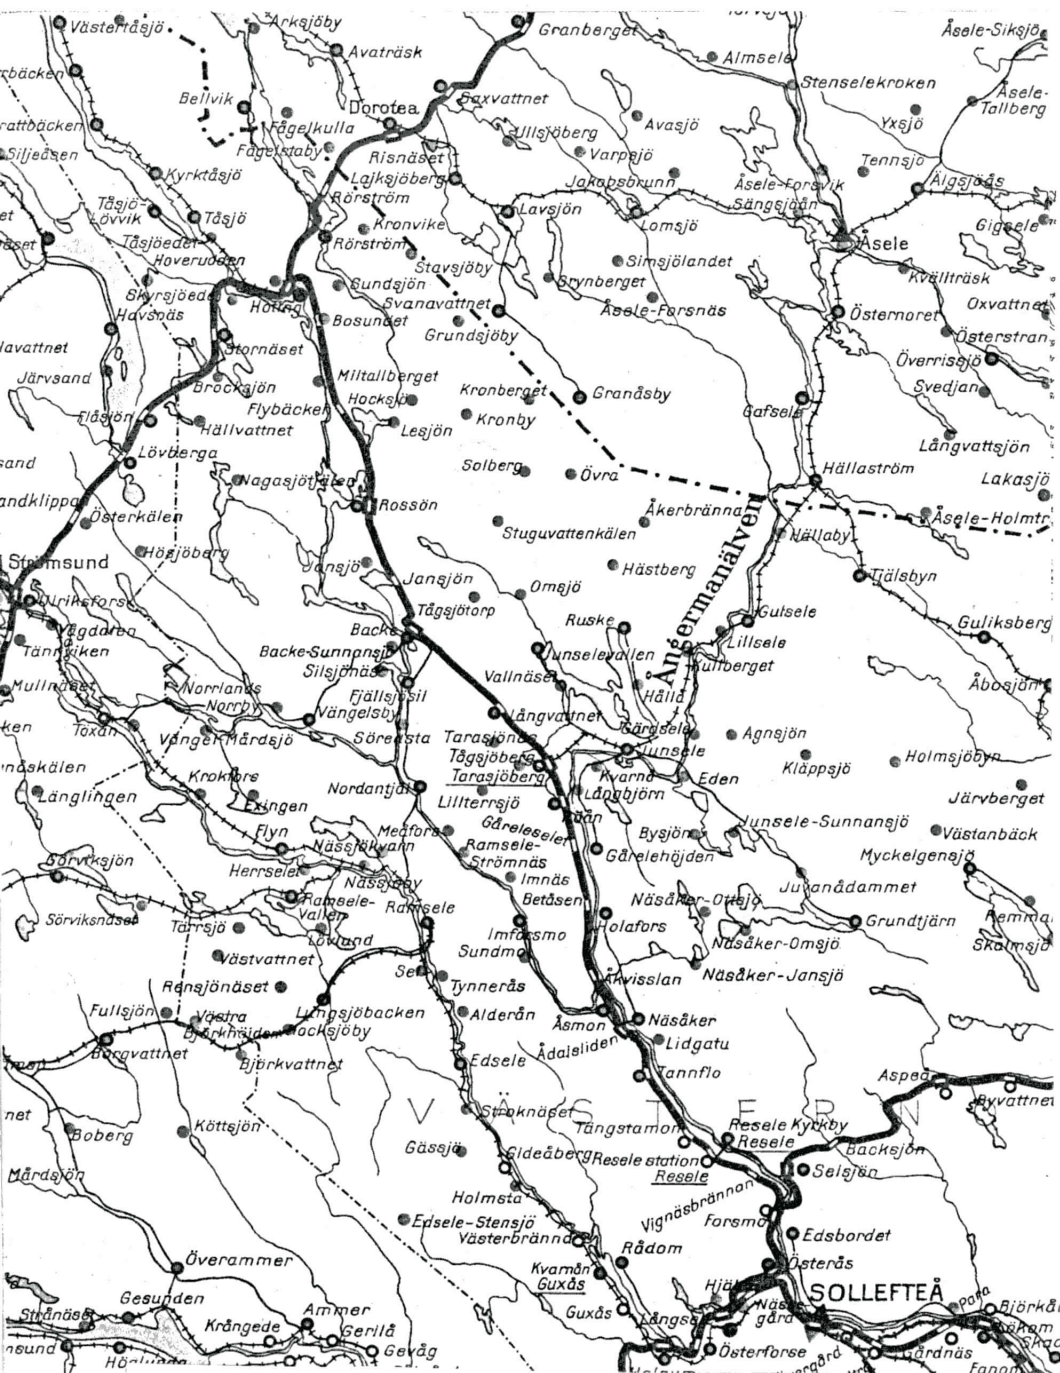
Västerråsjö
Arksjöby
Avaträsk
Granberget
Almsele
Åsele-Siksjö
rbäcken
Stenselekroken
Åsele-Tallberg
Bellvik
Dorotea
Saxvattnet
Avasjö
Yxsjö
rattbäcken
Fågelkulla
Ullsjöberg
Fågelstaby
Risnäset
Varpsjö
Tennsjö
Siljeåsen
Kyrktåsjö
Lajksjöberg
Jakobsbrunn
Åsele-Forsvik
Algsjöås
Rörström
Sängsjöån
Tåsjö-Lövvik
Tåsjö
Kronvike
Lavsjön
Lomsjö
Gigsele
Tåsjöede
Rörström
Åsele
Hoverudden
Simsjölandet
Stavsjöby
Kvällträsk
Skyrsjöede
Sundsjön
Brynberget
Oxvattnet
Havsnäs
Hoting
Svanavattnet
Åsele-Forsnäs
Östernoret
Österstran
Bosundet
Grundsjöby
Överrissjö
lavattnet
Stornäset
Svedjan
Järvsand
Miltallberget
Brocksjön
Kronberget
Granåsby
Flybäcken
Hocksjö
Kronby
Gafsele
Flåsjön
Lesjön
Långvattsjön
Hällvattnet
Lövberga
Solberg
Övra
Hällaström
Lakasjö
sand
Nagasjötjälen
Åkerbrännan
Åsele-Holmtr
andklippan
Rossön
Hällaby
Österkälen
Stuguvattenkälen
Ångermanälven
Högjöberg
Hästberg
Tjälsbyn
Strömsund
Jansjö
Jansjön
Omsjö
Ulriksfors
Tågsjötorp
Gulsele
Guliksberg
Vågdalen
Ruske
Tännviken
Backe
Lillsele
Backe-Sunnansjö
Junselevallen
Kullberget
Silsjönäs
Åbosjön
Mullnäset
Norrlands
Fjällsjösil
Vallnäset
Hälla
Norrby
Vängelsby
Långvattnet
Gårdsele
Agnsjön
ken
Toxån
Vängel-Mårdsjö
Sörensta
Tarasjönäs
Junsele
Holmsjöbyn
Tågsjöberg
Kvarnå
Eden
Kläppsjö
näskälen
Krokfors
Tarasjöberg
Långbjörn
Järvberget
Länglingen
Nordantjäl
Lillterrsjö
Bysjön
Junsele-Sunnansjö
Västanbäck
Exingen
Gåreleseler
Flyn
Medfors
Ramsele-Strömnäs
Gårelehöjden
Myckelgensjö
Sörviksjön
Nässjövann
Imnäs
Herrsele
Nässjöby
Näsåker-Ottsjö
Junsanådammet
Ramsele-Vallen
Ramsele
Betåsen
Holafors
Grundtjärn
Remma
Sörviksnäset
Tarrsjö
Imforsmo
Näsåker-Omsjö
Skalmsjö
Lövland
Sundmo
Västvattnet
Sel
Åkvisslan
Näsåker-Jansjö
Tynneräs
Rensjönäset
Långsjöbacken
Alderån
Fullsjön
Västra Björkhöjden
Backsjöby
Åsmon
Näsåker
Lidgatu
Borgvattnet
Ådalsliden
Björkvattnet
Edsele
Tannflo
Aspeå
net
V Ä S T E R N
Ryvattnet
Stroknäset
Boberg
Köttsjön
Tångstamon
Resele Kyrkby
Resele
Gässjö
Gideåberg
Resele station
Resele
Backsjön
Selsjön
Mårdsjön
Holmsta
Vignäsbrännan
Forsmo
Edsele-Stensjö
Västerbränna
Edsbordet
Rådom
Överammer
Kvamån
Guxås
Österås
Hjälta
SOLLEFTEÅ
Gesunden
Ammer
Guxås
Långsele
Näsgård
Para
Björkå
Strånäset
Krångede
Gerilå
Holm
nsund
Gevåg
Österforse
Gårdnäs
Fanom
Höglunda